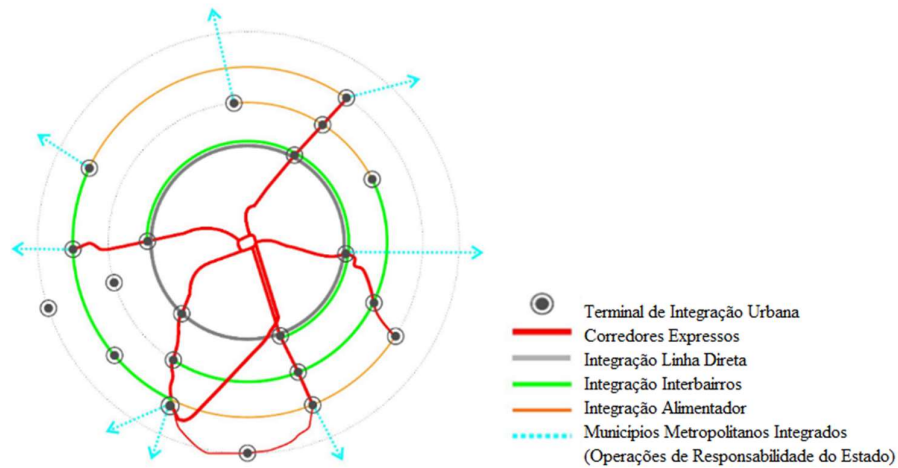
Terminal de Integração Urbana
Corredores Expressos
Integração Linha Direta
Integração Interbairros
Integração Alimentador
Municípios Metropolitanos Integrados
(Operações de Responsabilidade do Estado)